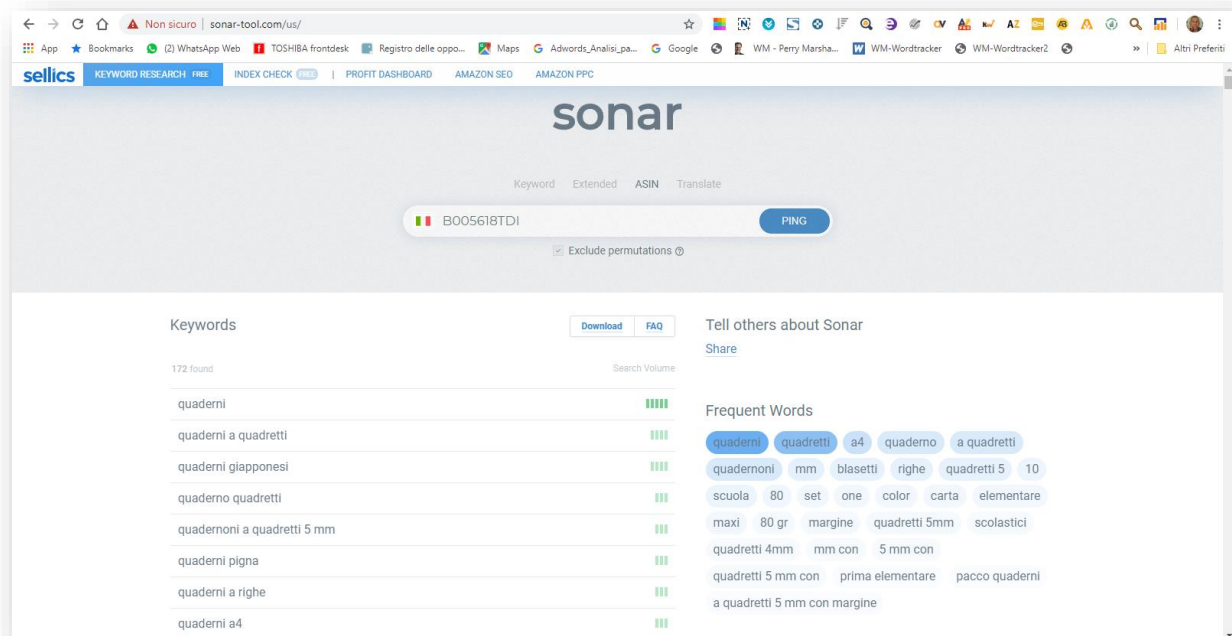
Non sicuro | sonar-tool.com/us/

App Bookmarks (2) WhatsApp Web TOSHIBA frontdesk Registro delle oppo... Maps Adwords_Analisi_pa... Google WM - Perry Marsha... WM-Wordtracker WM-Wordtracker2 » Altri Preferiti

sellics KEYWORD RESEARCH FREE INDEX CHECK FREE | PROFIT DASHBOARD AMAZON SEO AMAZON PPC

sonar

Keyword Extended ASIN Translate

B005618TDI PING

Exclude permutations

Keywords

Download FAQ

172 found Search Volume

quaderni
quaderni a quadretti
quaderni giapponesi
quaderno quadretti
quadernoni a quadretti 5 mm
quaderni pigna
quaderni a righe
quaderni a4

Tell others about Sonar
Share

Frequent Words

quaderni quadretti a4 quaderno a quadretti quadernoni mm blasetti righe quadretti 5 10 scuola 80 set one color carta elementare maxi 80 gr margine quadretti 5mm scolastici quadretti 4mm mm con 5 mm con quadretti 5 mm con prima elementare pacco quaderni a quadretti 5 mm con margine